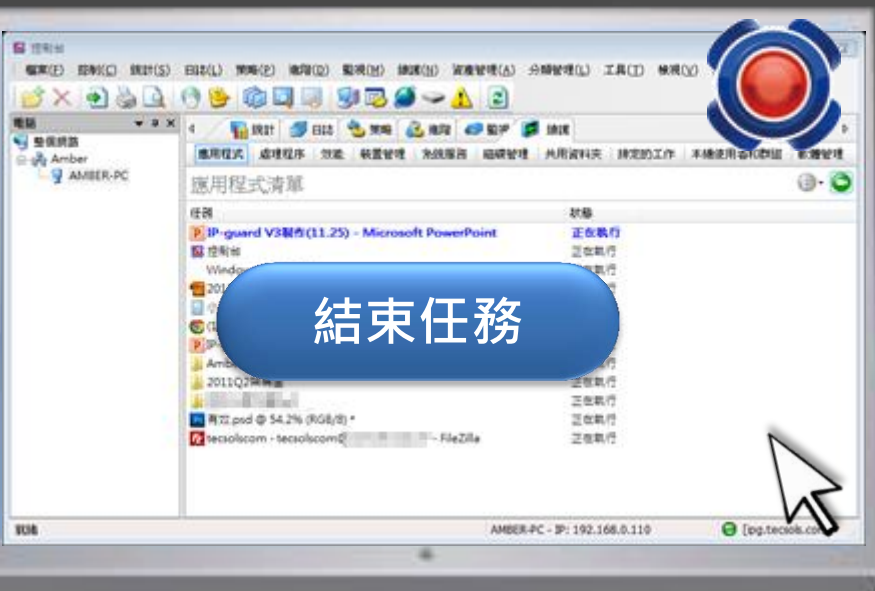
控制台

檔案(F) 控制(C) 統計(S) 日誌(L) 策略(P) 進階(D) 監視(M) 維護(N) 資產管理(A) 分類管理(L) 工具(T) 檢視(V)

電腦

整個網路
Amber
AMBER-PC

統計 日誌 策略 進階 監控 維護

應用程式 處理程序 效能 裝置管理 系統服務 磁碟管理 共用資料夾 排定的工作 本機使用者和群組 軟體管理

應用程式清單

| 任務 | 狀態 |
|---|---|
| IP-guard V3製作(11.25) - Microsoft PowerPoint | 正在執行 |
| 控制台 | 正在執行 |
| Windo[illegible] | 正在執行 |
| 2011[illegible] | 正在執行 |
| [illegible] | 正在執行 |
| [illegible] | 正在執行 |
| IP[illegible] | 正在執行 |
| Amb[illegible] | 正在執行 |
| 2011Q2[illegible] | 正在執行 |
| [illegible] | 正在執行 |
| 有效.psd @ 54.2% (RGB/8) * | 正在執行 |
| tecsolscom - tecsolscom@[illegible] - FileZilla | 正在執行 |

結束任務

就緒

AMBER-PC - IP: 192.168.0.110

ipg.tecsols.co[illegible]